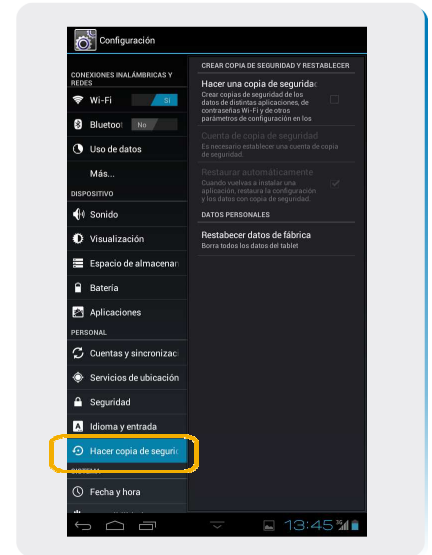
Configuración

CONEXIONES INALÁMBRICAS Y REDES

Wi-Fi SÍ

Bluetoot No

Uso de datos

Más...

DISPOSITIVO

Sonido

Visualización

Espacio de almacenar

Batería

Aplicaciones

PERSONAL

Cuentas y sincronizac

Servicios de ubicación

Seguridad

Idioma y entrada

Hacer copia de seguri

Fecha y hora

CREAR COPIA DE SEGURIDAD Y RESTABLECER

Hacer una copia de seguridad
Crear copias de seguridad de los datos de distintas aplicaciones, de contraseñas Wi-Fi y de otros parámetros de configuración en los

Cuenta de copia de seguridad
Es necesario establecer una cuenta de copia de seguridad.

Restaurar automáticamente
Cuando vuelvas a instalar una aplicación, restaura la configuración y los datos con copia de seguridad.

DATOS PERSONALES

Restablecer datos de fábrica
Borra todos los datos del tablet

13:45